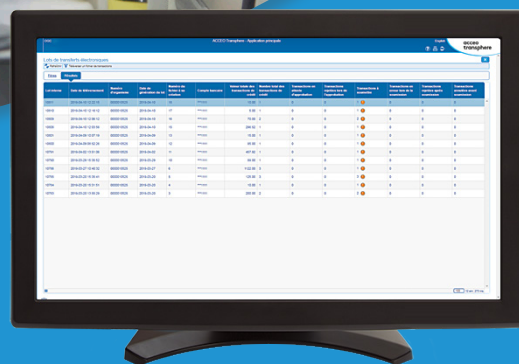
ACCEO Transphere - Application principale

acceo transphere

Lots de transferts électroniques

Rafraîchir

Lot interne | Date de téléversement | Numéro d'organisme | Date de génération du lot | Nombre de fichiers dans le lot | Compte bancaire | Valeur totale des transactions de crédit | Nombre total des transactions de crédit | Transactions en attente d'approbation | Transactions rejetées lors de l'approbation | Transactions à transmettre | Transactions en erreur lors de la soumission | Transactions rejetées après soumission | Transactions transmises avant soumission

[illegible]